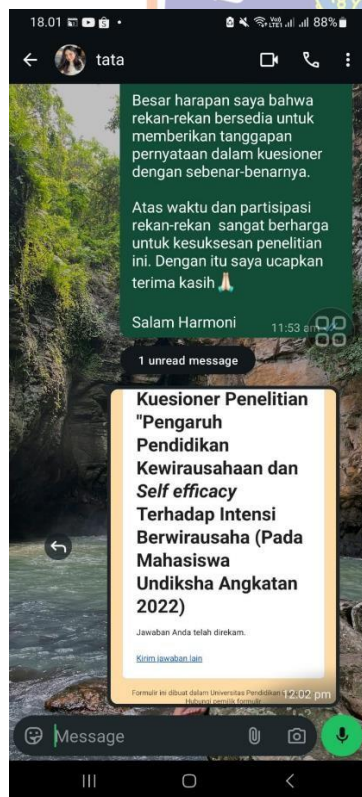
18.01 88%

tata

Besar harapan saya bahwa rekan-rekan bersedia untuk memberikan tanggapan pernyataan dalam kuesioner dengan sebenar-benarnya.

Atas waktu dan partisipasi rekan-rekan sangat berharga untuk kesuksesan penelitian ini. Dengan itu saya ucapkan terima kasih 🙏

Salam Harmoni

11:53 am

1 unread message

Kuesioner Penelitian "Pengaruh Pendidikan Kewirausahaan dan *Self efficacy* Terhadap Intensi Berwirausaha (Pada Mahasiswa Undiksha Angkatan 2022)

Jawaban Anda telah direkam.

Kirim jawaban lain

Formulir ini dibuat dalam Universitas Pendidikan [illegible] Hubungi pemilik formulir

12:02 pm

Message